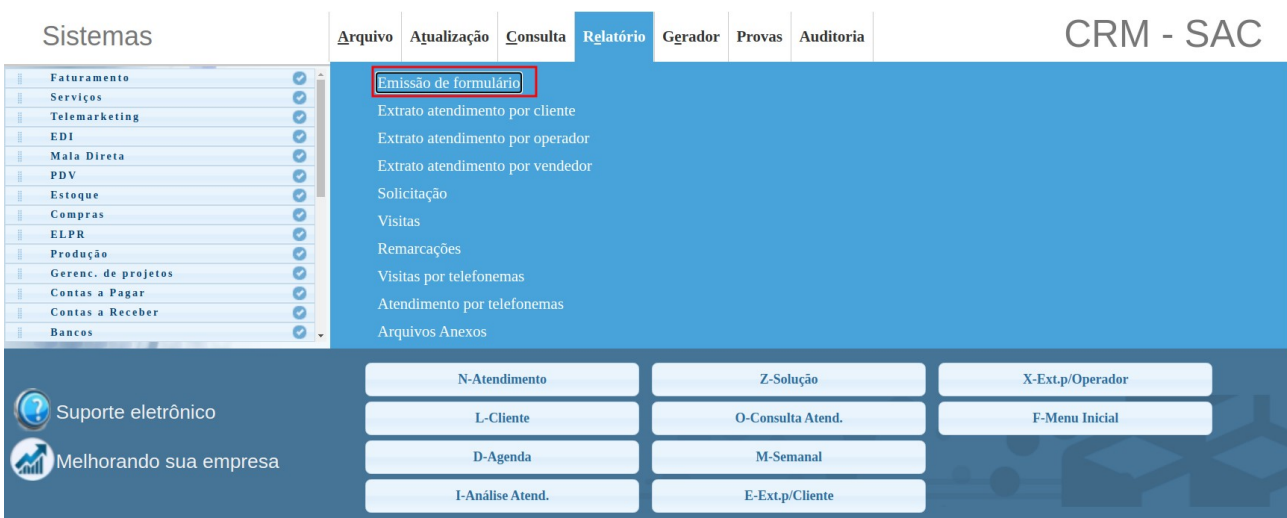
Sistemas

Arquivo | Atualização | Consulta | Relatório | Gerador | Provas | Auditoria

CRM - SAC

Faturamento
Serviços
Telemarketing
EDI
Mala Direta
PDV
Estoque
Compras
ELPR
Produção
Gerenc. de projetos
Contas a Pagar
Contas a Receber
Bancos

Emissão de formulário
Extrato atendimento por cliente
Extrato atendimento por operador
Extrato atendimento por vendedor
Solicitação
Visitas
Remarcações
Visitas por telefonemas
Atendimento por telefonemas
Arquivos Anexos

Suporte eletrônico
Melhorando sua empresa

N-Atendimento
Z-Solução
X-Ext.p/Operador
L-Cliente
O-Consulta Atend.
F-Menu Inicial
D-Agenda
M-Semanal
I-Análise Atend.
E-Ext.p/Cliente